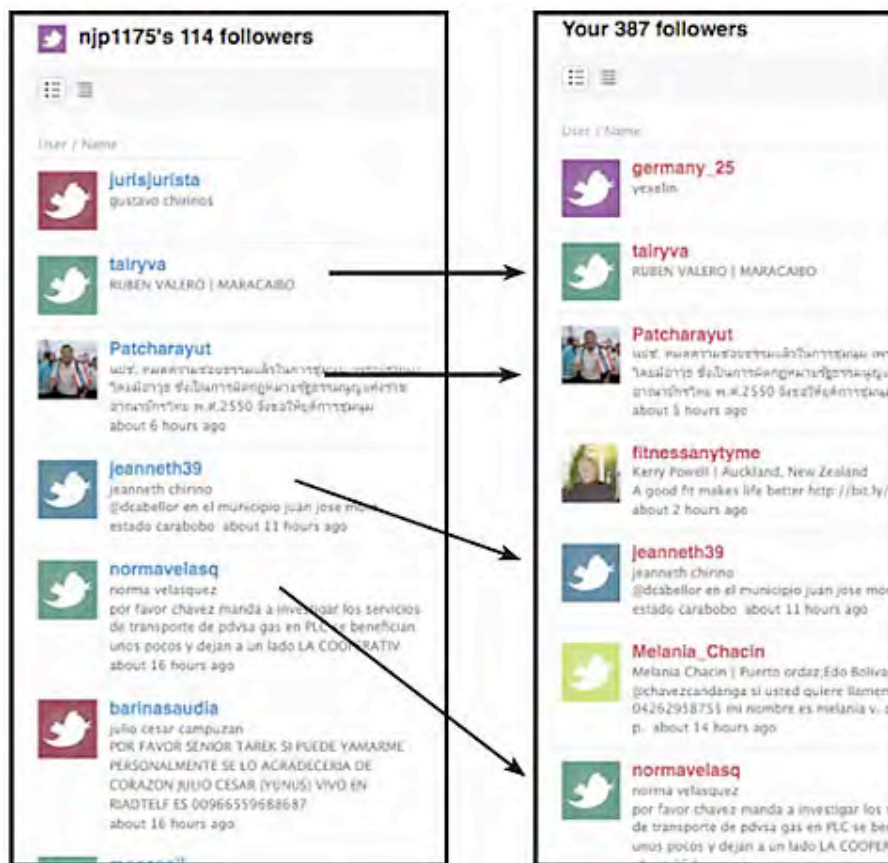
njp1175's 114 followers

User / Name

jurisjurista
gustavo chirinos

tairyva
RUBEN VALERO | MARACAIBO

Patcharayut
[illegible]
about 6 hours ago

jeanneth39
jeanneth chirino
@dcabellor en el municipio juan jose mo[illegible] estado carabobo about 11 hours ago

normavelasq
norma velasquez
por favor chavez manda a investigar los servicios de transporte de pdvsa gas en PLC se benefician unos pocos y dejan a un lado LA COOPERATIV
about 16 hours ago

barinasaudia
julio cesar campuzan
POR FAVOR SENIOR TAREK SI PUEDE YAMARME PERSONALMENTE SE LO ACRADECERIA DE CORAZON JULIO CESAR (YUNUS) VIVO EN RIADTELF ES 00966559688687
about 16 hours ago

Your 387 followers

User / Name

germany_25
yexelin

tairyva
RUBEN VALERO | MARACAIBO

Patcharayut
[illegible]
about 5 hours ago

fitnessanytyme
Kerry Powell | Auckland, New Zealand
A good fit makes life better http://bit.ly/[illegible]
about 2 hours ago

jeanneth39
jeanneth chirino
@dcabellor en el municipio juan jose mo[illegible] estado carabobo about 11 hours ago

Melania_Chacin
Melania Chacin | Puerto ordaz,Edo Boliva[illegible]
@chavezcandanga si usted quiere llamen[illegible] 04262958755 mi nombre es melania v. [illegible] p. about 14 hours ago

normavelasq
norma velasquez
por favor chavez manda a investigar los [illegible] de transporte de pdvsa gas en PLC se be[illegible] unos pocos y dejan a un lado LA COOPER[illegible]